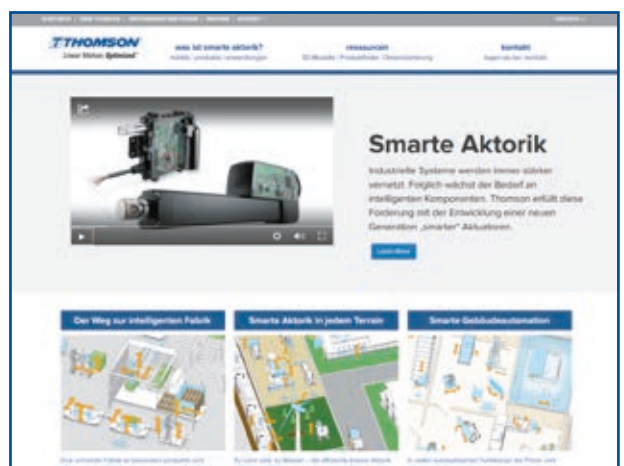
THOMSON
Linear Motion. Optimized.

was ist smarte aktorik?

ressourcen

kontakt

Smarte Aktorik

Industrielle Systeme werden immer stärker vernetzt. Folglich wächst der Bedarf an intelligenten Komponenten. Thomson erfüllt diese Forderung mit der Entwicklung einer neuen Generation „smarter" Aktuatoren.

Learn More

Der Weg zur intelligenten Fabrik

Smarte Aktorik in jedem Terrain

Smarte Gebäudeautomation